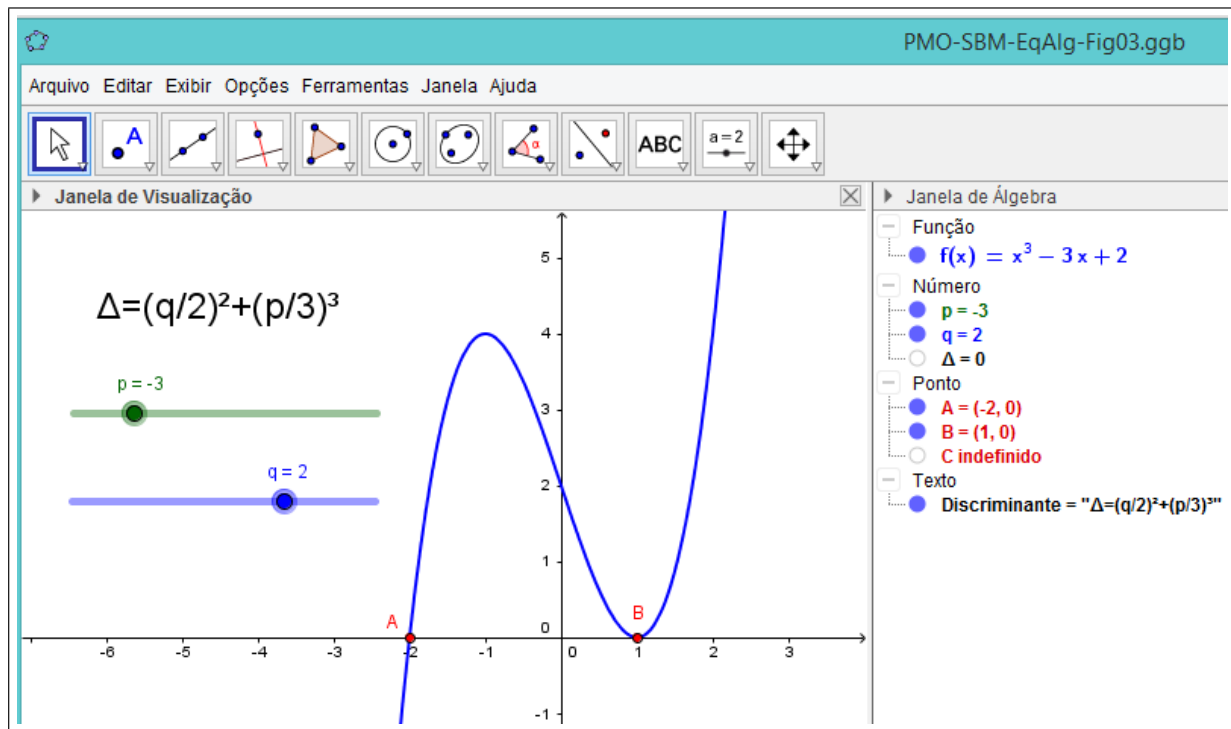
PMO-SBM-EqAlg-Fig03.ggb

Arquivo Editar Exibir Opções Ferramentas Janela Ajuda

ABC
a = 2

Janela de Visualização

$\Delta=(q/2)^2+(p/3)^3$

p = -3

q = 2

5
4
3
2
1
0
-1
-6 -5 -4 -3 -2 -1 0 1 2 3
A
B

Janela de Álgebra
Função
$f(x) = x^3 - 3x + 2$
Número
p = -3
q = 2
Δ = 0
Ponto
A = (-2, 0)
B = (1, 0)
C indefinido
Texto
Discriminante = "$\Delta=(q/2)^2+(p/3)^3$"